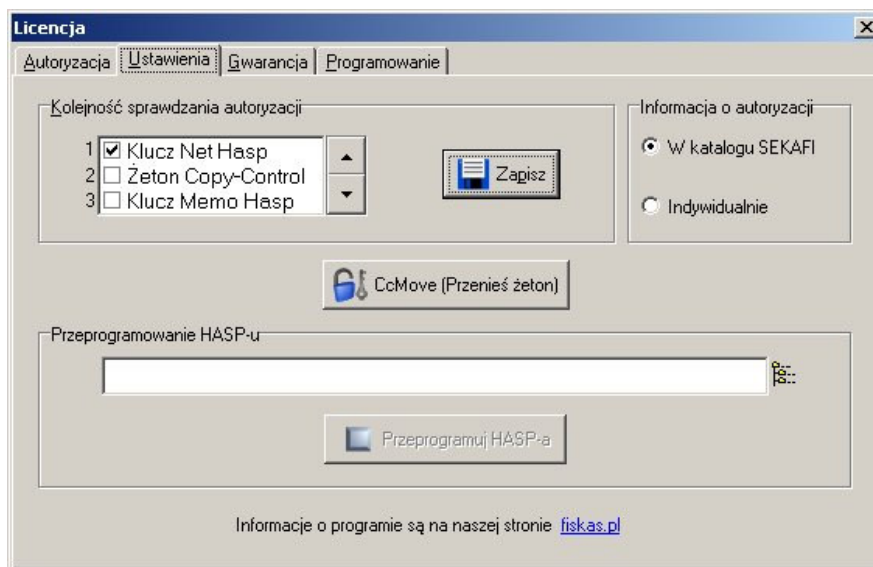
Licencja

Autoryzacja | Ustawienia | Gwarancja | Programowanie

Kolejność sprawdzania autoryzacji

1 ☑ Klucz Net Hasp
2 ☐ Żeton Copy-Control
3 ☐ Klucz Memo Hasp

Zapisz

Informacja o autoryzacji

W katalogu SEKAFI

Indywidualnie

CcMove (Przenieś żeton)

Przeprogramowanie HASP-u

Przeprogramuj HASP-a

Informacje o programie są na naszej stronie fiskas.pl